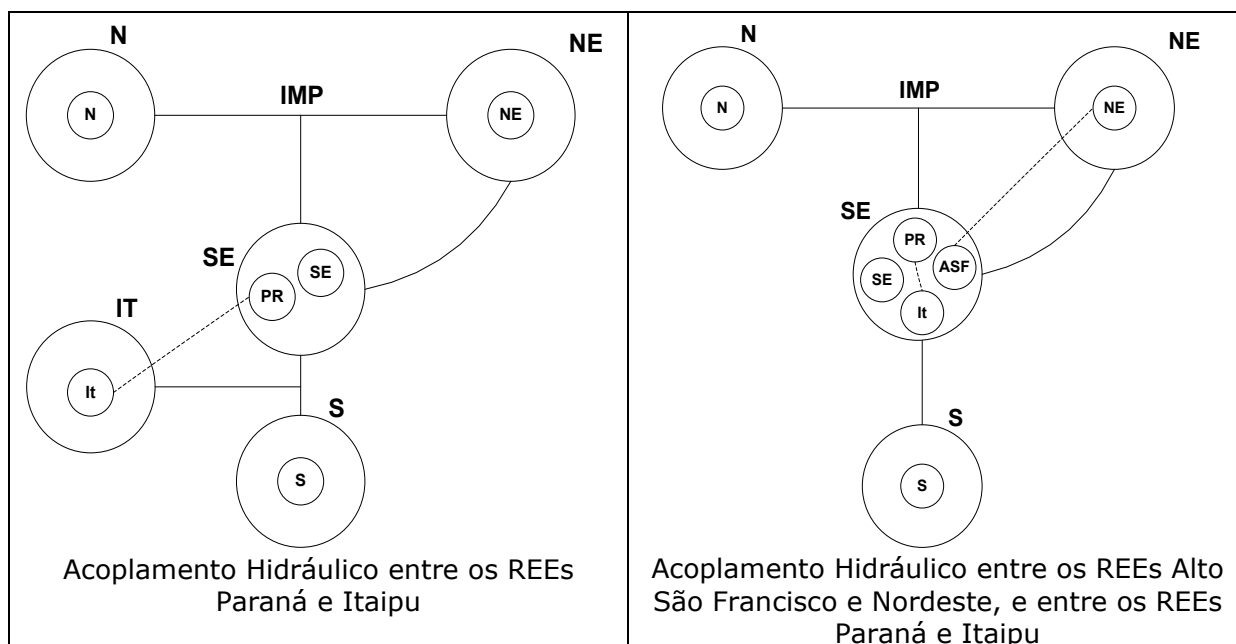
| N NE IMP N NE SE SE PR IT It S S Acoplamento Hidráulico entre os REEs Paraná e Itaipu | N NE IMP N NE SE PR ASF SE It S S Acoplamento Hidráulico entre os REEs Alto São Francisco e Nordeste, e entre os REEs Paraná e Itaipu |
|---|---|